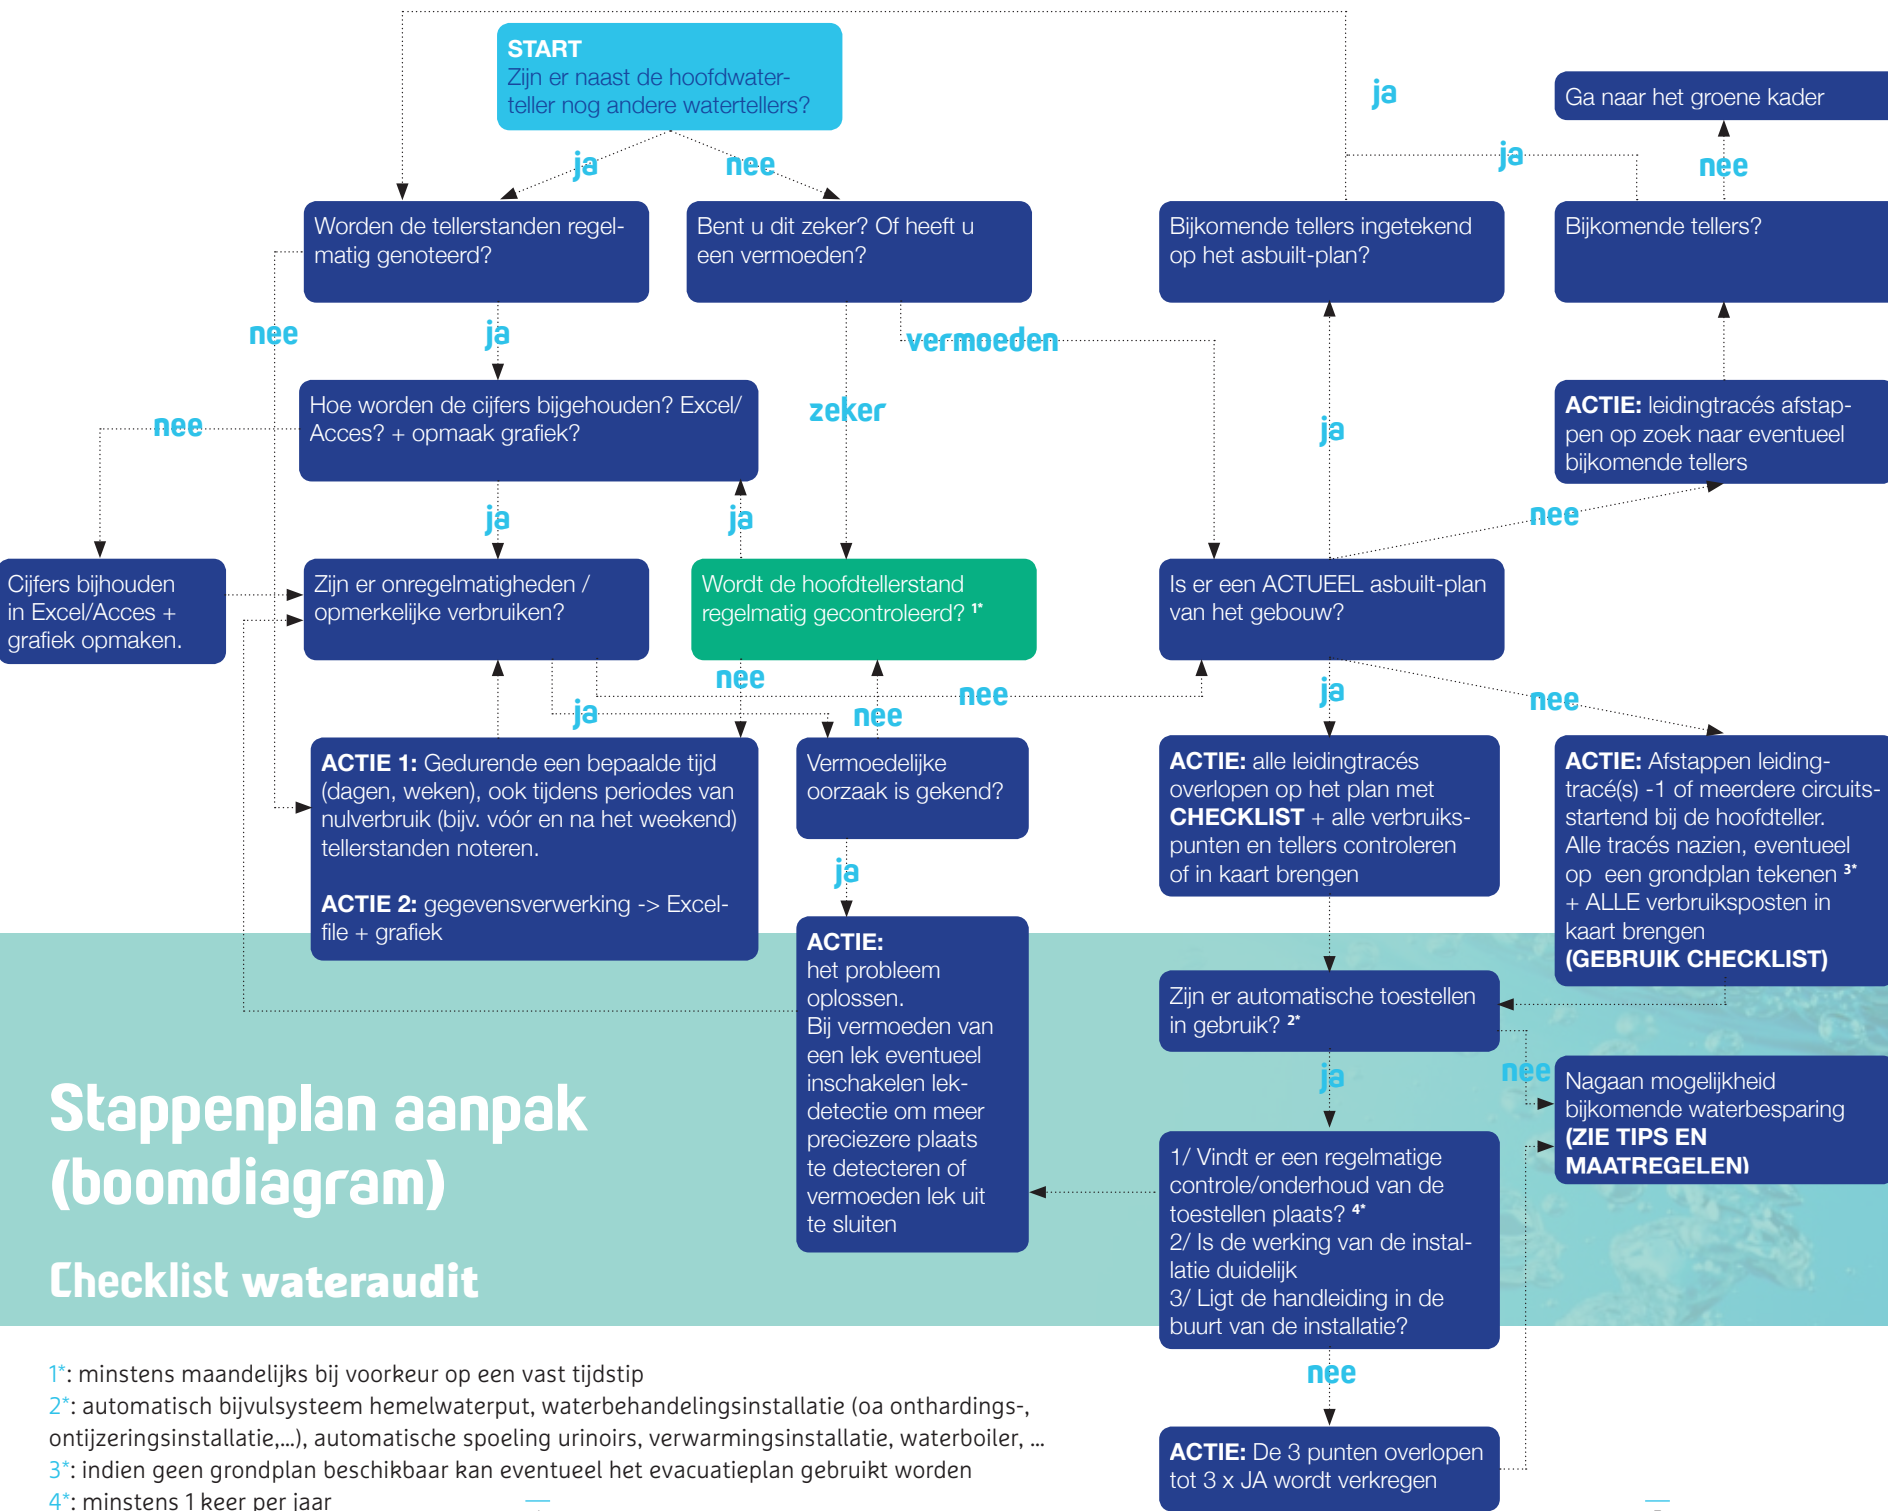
START
Zijn er naast de hoofdwaterteller nog andere watertellers?

ja

nee

Worden de tellerstanden regelmatig genoteerd?

Bent u dit zeker? Of heeft u een vermoeden?

ja

Ga naar het groene kader

ja

nee

Bijkomende tellers ingetekend op het asbuilt-plan?

Bijkomende tellers?

nee

ja

vermoeden

Hoe worden de cijfers bijgehouden? Excel/ Acces? + opmaak grafiek?

zeker

nee

ja

ACTIE: leidingtracés afstappen op zoek naar eventueel bijkomende tellers

ja

ja

nee

Cijfers bijhouden in Excel/Acces + grafiek opmaken.

Zijn er onregelmatigheden / opmerkelijke verbruiken?

Wordt de hoofdtellerstand regelmatig gecontroleerd? 1*

Is er een ACTUEEL asbuilt-plan van het gebouw?

nee

nee

ja

ja

nee

nee

ACTIE 1: Gedurende een bepaalde tijd (dagen, weken), ook tijdens periodes van nulverbruik (bijv. vóór en na het weekend) tellerstanden noteren.

ACTIE 2: gegevensverwerking -> Excel-file + grafiek

Vermoedelijke oorzaak is gekend?

ACTIE: alle leidingtracés overlopen op het plan met CHECKLIST + alle verbruikspunten en tellers controleren of in kaart brengen

ACTIE: Afstappen leidingtracé(s) -1 of meerdere circuits- startend bij de hoofdteller. Alle tracés nazien, eventueel op een grondplan tekenen 3* + ALLE verbruiksposten in kaart brengen (GEBRUIK CHECKLIST)

ja

ACTIE:
het probleem oplossen.
Bij vermoeden van een lek eventueel inschakelen lekdetectie om meer preciezere plaats te detecteren of vermoeden lek uit te sluiten

Zijn er automatische toestellen in gebruik? 2*

ja

nee

Nagaan mogelijkheid bijkomende waterbesparing (ZIE TIPS EN MAATREGELEN)

Stappenplan aanpak (boomdiagram)

1/ Vindt er een regelmatige controle/onderhoud van de toestellen plaats? 4*
2/ Is de werking van de installatie duidelijk
3/ Ligt de handleiding in de buurt van de installatie?

Checklist wateraudit

nee

ACTIE: De 3 punten overlopen tot 3 x JA wordt verkregen

1*: minstens maandelijks bij voorkeur op een vast tijdstip
2*: automatisch bijvulsysteem hemelwaterput, waterbehandelingsinstallatie (oa onthardings-, ontijzeringsinstallatie,...), automatische spoeling urinoirs, verwarmingsinstallatie, waterboiler, ...
3*: indien geen grondplan beschikbaar kan eventueel het evacuatieplan gebruikt worden
4*: minstens 1 keer per jaar